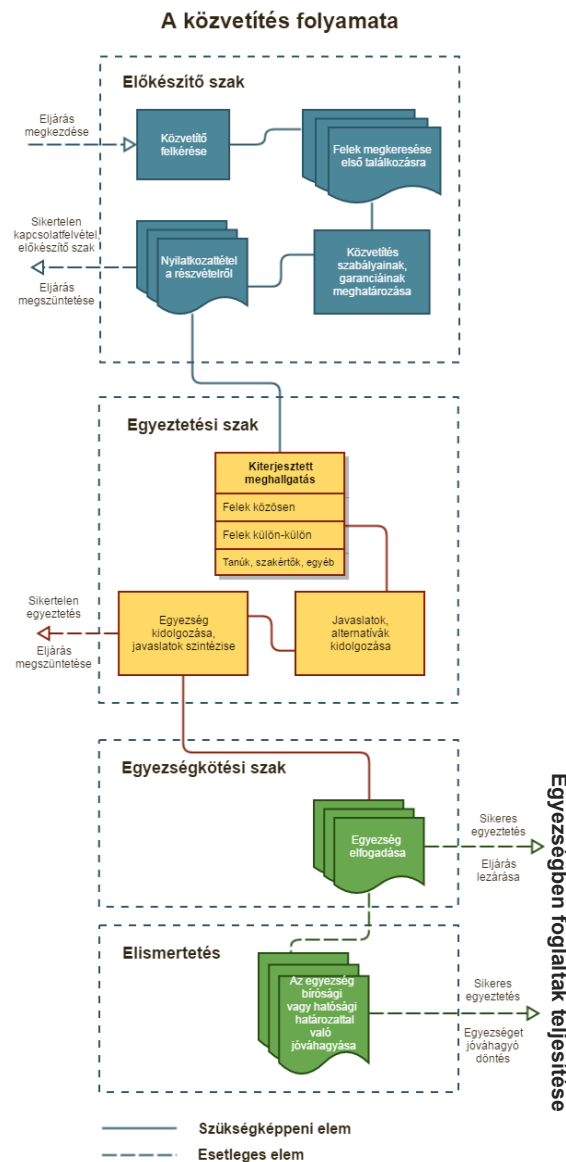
A közvetítés folyamata

Előkészítő szak

Eljárás megkezdése

Közvetítő felkérése

Felek megkeresése első találkozásra

Sikertelen kapcsolatfelvétel, előkészítő szak

Eljárás megszüntetése

Nyilatkozattétel a részvételről

Közvetítés szabályainak, garanciáinak meghatározása

Egyeztetési szak

Kiterjesztett meghallgatás

Felek közösen

Felek külön-külön

Tanúk, szakértők, egyéb

Sikertelen egyeztetés

Eljárás megszüntetése

Egyezség kidolgozása, javaslatok szintézise

Javaslatok, alternatívák kidolgozása

Egyezségkötési szak

Egyezség elfogadása

Sikeres egyeztetés

Eljárás lezárása

Elismertetés

Az egyezség bírósági vagy hatósági határozattal való jóváhagyása

Sikeres egyeztetés

Egyezséget jóváhagyó döntés

Egyezségben foglaltak teljesítése

Szükségképpeni elem

Esetleges elem